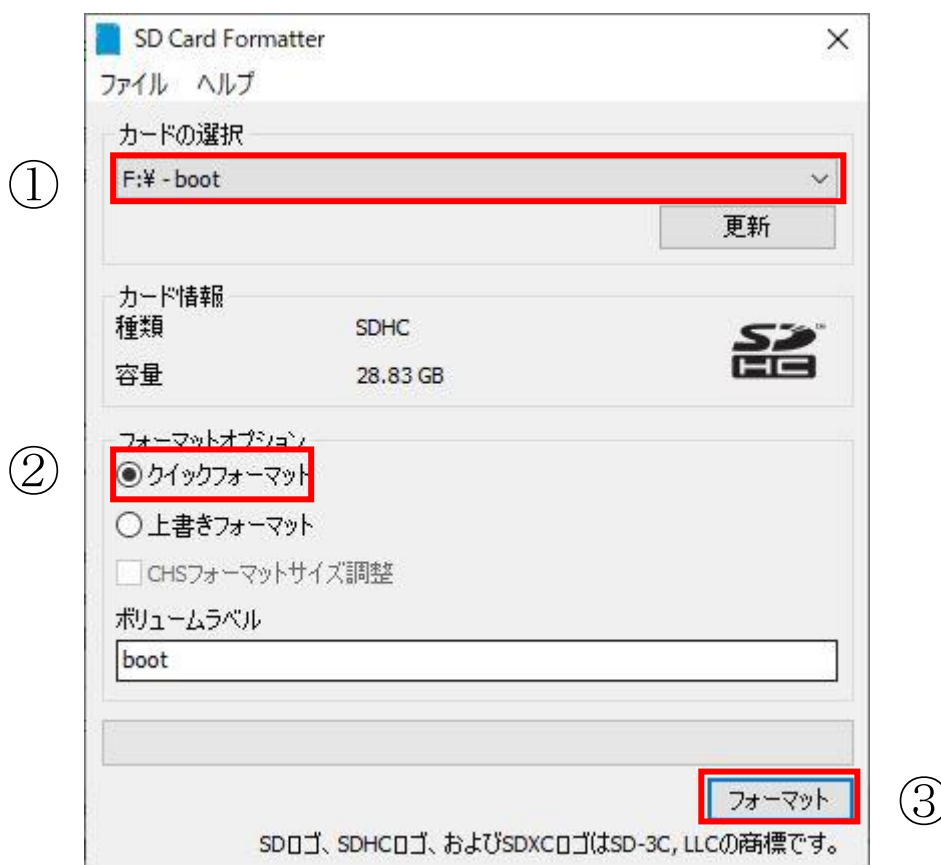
SD Card Formatter
ファイル　ヘルプ
カードの選択
①
F:¥ - boot
更新
カード情報
種類　SDHC
容量　28.83 GB
SD HC
フォーマットオプション
②
クイックフォーマット
上書きフォーマット
CHSフォーマットサイズ調整
ボリュームラベル
boot
フォーマット
③
SDロゴ、SDHCロゴ、およびSDXCロゴはSD-3C, LLCの商標です。